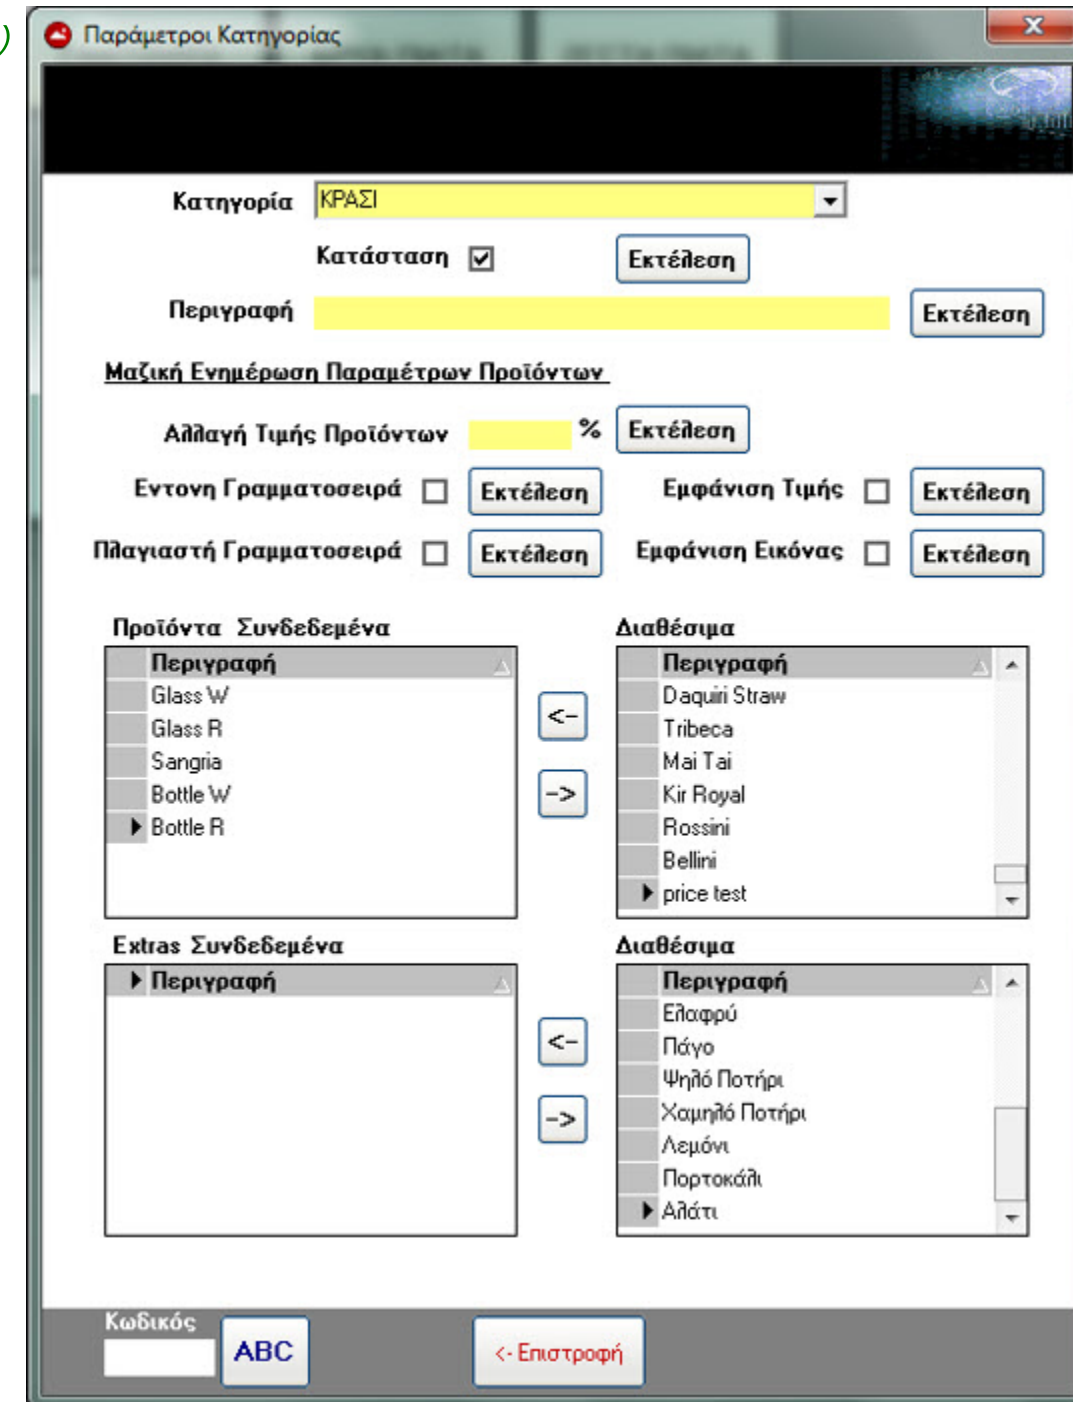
Παράμετροι Κατηγορίας

Κατηγορία ΚΡΑΣΙ

Κατάσταση ☑ Εκτέλεση

Περιγραφή Εκτέλεση

Μαζική Ενημέρωση Παραμέτρων Προϊόντων

Αλλαγή Τιμής Προϊόντων % Εκτέλεση

Εντονη Γραμματοσειρά ☐ Εκτέλεση Εμφάνιση Τιμής ☐ Εκτέλεση

Πλαγιαστή Γραμματοσειρά ☐ Εκτέλεση Εμφάνιση Εικόνας ☐ Εκτέλεση

Προϊόντα Συνδεδεμένα

| Περιγραφή |
|---|
| Glass W |
| Glass R |
| Sangria |
| Bottle W |
| Bottle R |

<-
->

Διαθέσιμα

| Περιγραφή |
|---|
| Daquiri Straw |
| Tribeca |
| Mai Tai |
| Kir Royal |
| Rossini |
| Bellini |
| price test |

Extras Συνδεδεμένα

| Περιγραφή |
|---|

<-
->

Διαθέσιμα

| Περιγραφή |
|---|
| Ελαφρύ |
| Πάγο |
| Ψηλό Ποτήρι |
| Χαμηλό Ποτήρι |
| Λεμόνι |
| Πορτοκάλι |
| Αλάτι |

Κωδικός
ABC
<- Επιστροφή